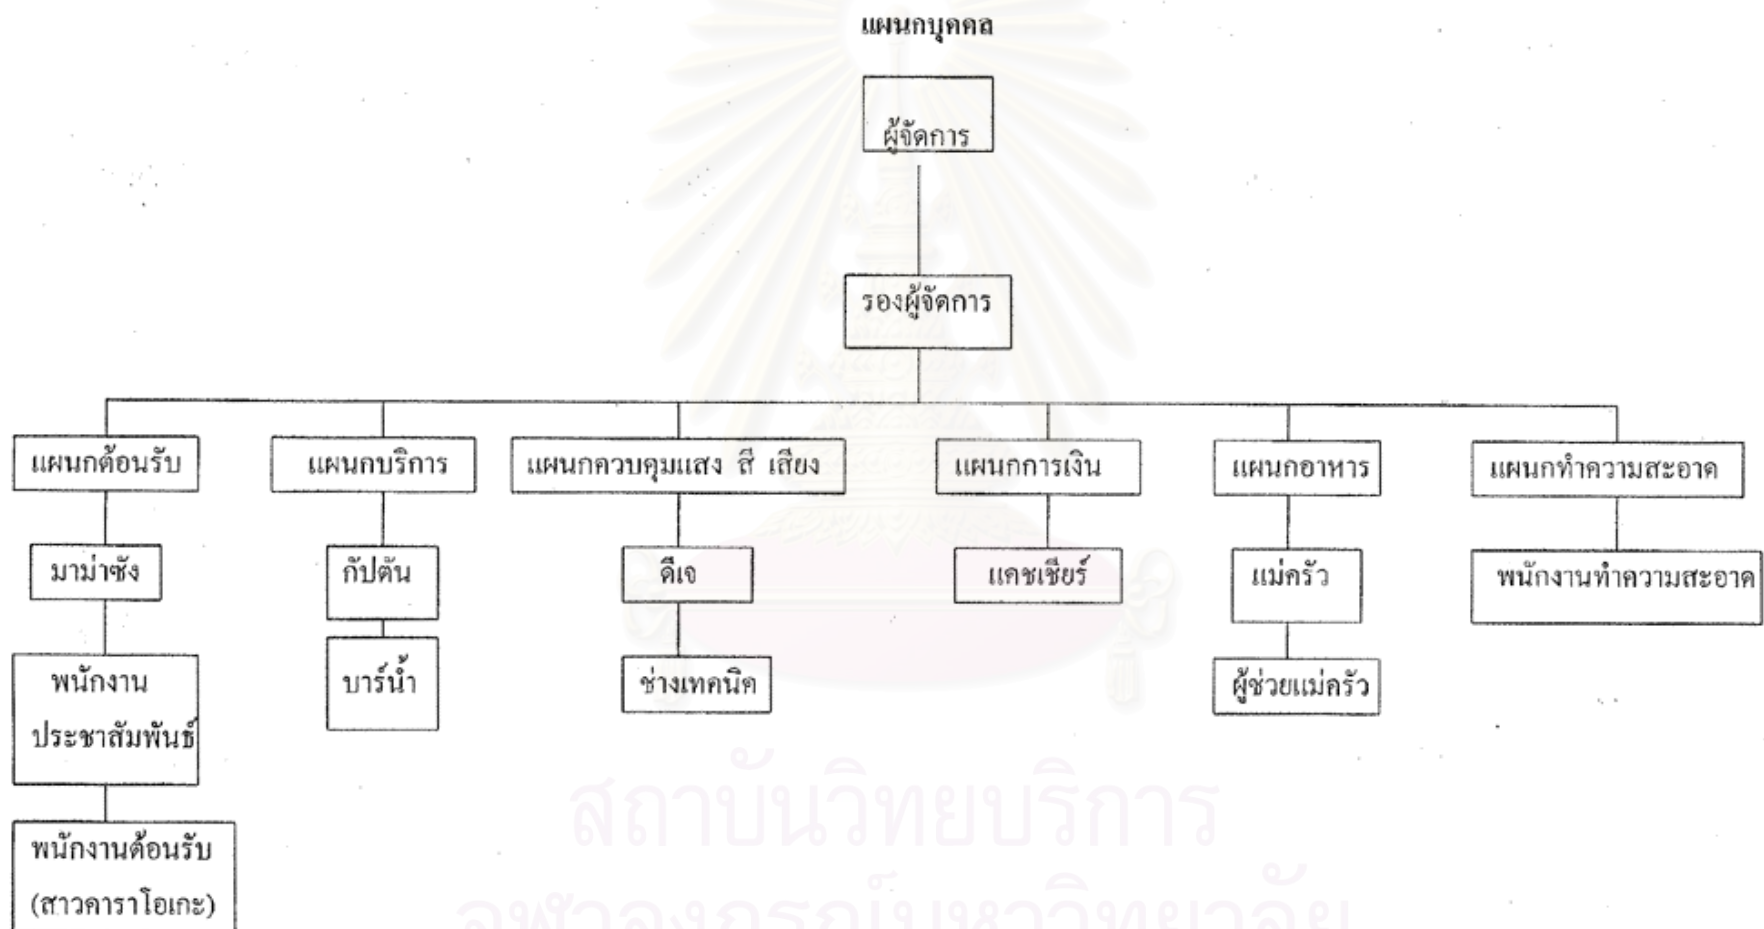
แผนกบุคคล

ผู้จัดการ

รองผู้จัดการ

แผนกต้อนรับ

มาม่าซัง

พนักงาน ประชาสัมพันธ์

พนักงานต้อนรับ (สาวคาราโอเกะ)

แผนกบริการ

กัปตัน

บาร์น้ำ

แผนกควบคุมแสง สี เสียง

ดีเจ

ช่างเทคนิค

แผนกการเงิน

แคชเชียร์

แผนกอาหาร

แม่ครัว

ผู้ช่วยแม่ครัว

แผนกทำความสะอาด

พนักงานทำความสะอาด

สถาบันวิทยบริการ
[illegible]